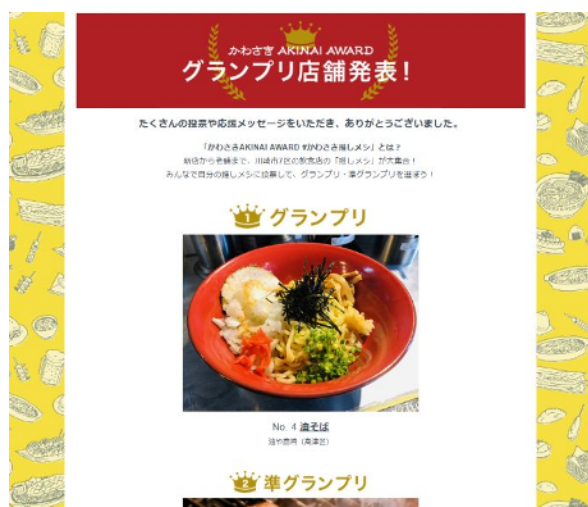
かわさき AKINAI AWARD
グランプリ店舗発表!

たくさんの投票や応援メッセージをいただき、ありがとうございました。

「かわさきAKINAI AWARD #かわさき推しメシ」とは?
新店から老舗まで、川崎市7区の飲食店の「推しメシ」が大集合!
みんなで自分の推しメシに投票して、グランプリ・準グランプリを選ぼう!

1 グランプリ

No. 4 油そば
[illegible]

2 準グランプリ